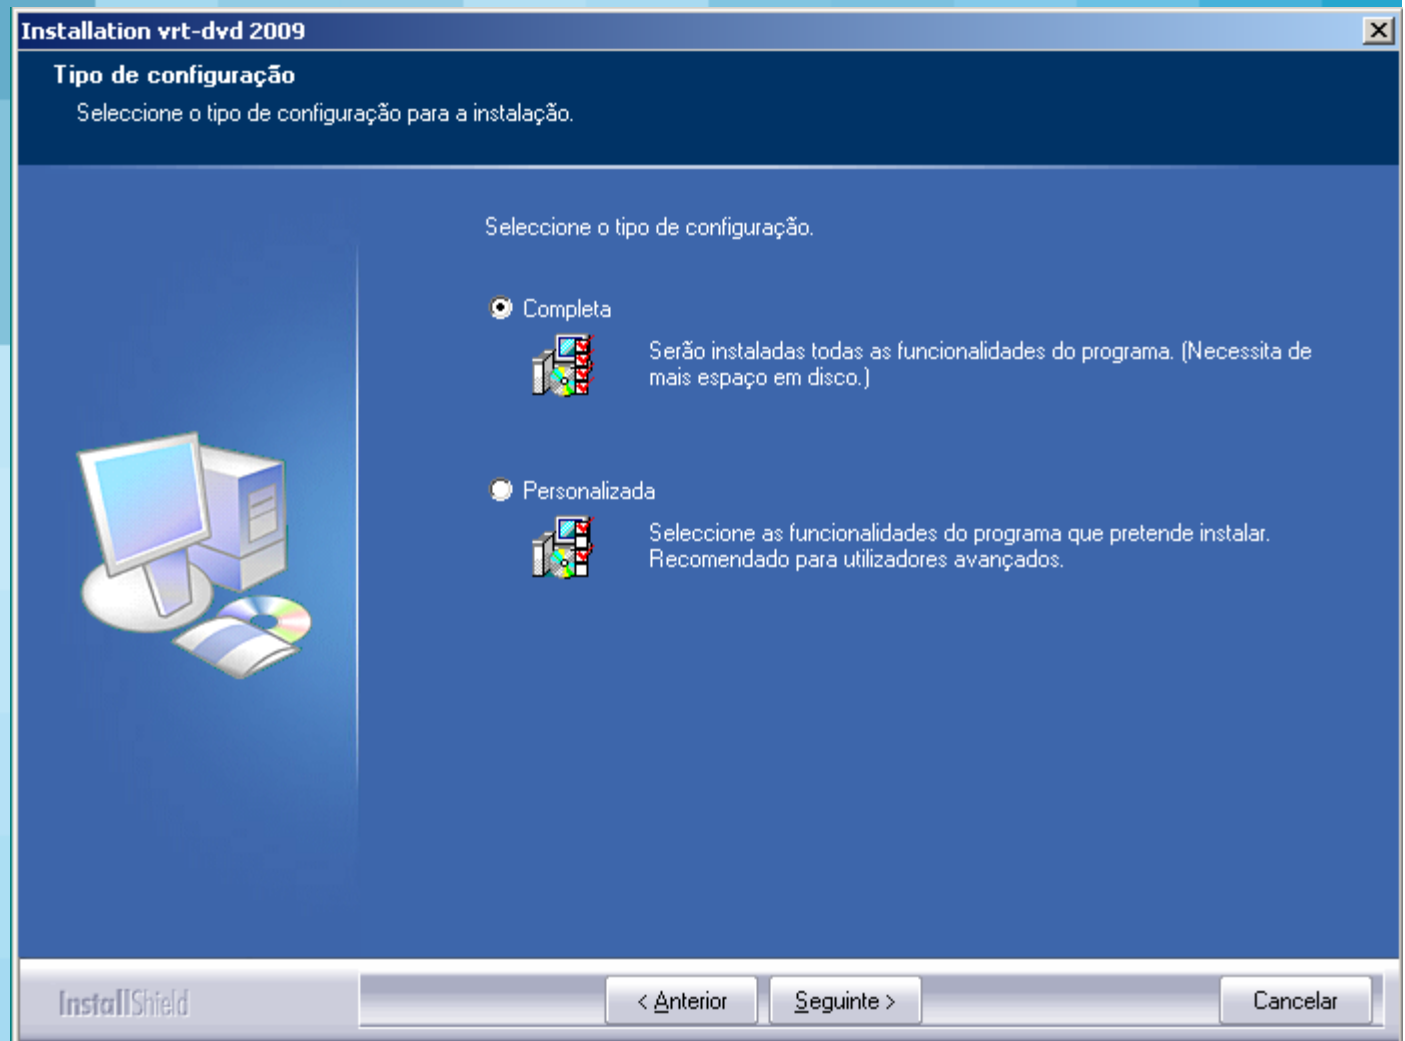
Installation vrt-dvd 2009

Tipo de configuração

Seleccione o tipo de configuração para a instalação.

Seleccione o tipo de configuração.

Completa

Serão instaladas todas as funcionalidades do programa. (Necessita de mais espaço em disco.)

Personalizada

Seleccione as funcionalidades do programa que pretende instalar. Recomendado para utilizadores avançados.

InstallShield

< Anterior

Seguinte >

Cancelar